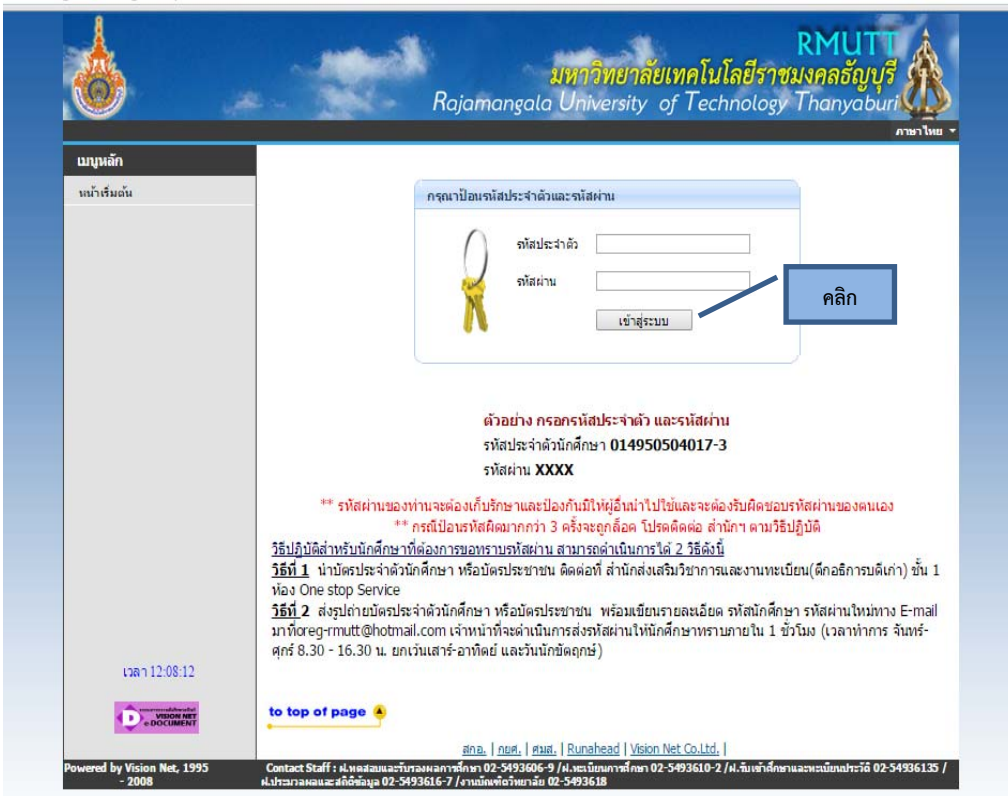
RMUTT
มหาวิทยาลัยเทคโนโลยีราชมงคลธัญบุรี
Rajamangala University of Technology Thanyaburi

ภาษาไทย

เมนูหลัก
หน้าเริ่มต้น

กรุณาป้อนรหัสประจำตัวและรหัสผ่าน
รหัสประจำตัว
รหัสผ่าน
เข้าสู่ระบบ

คลิก

ตัวอย่าง กรอกรหัสประจำตัว และรหัสผ่าน
รหัสประจำตัวนักศึกษา 014950504017-3
รหัสผ่าน XXXX

** รหัสผ่านของท่านจะต้องเก็บรักษาและป้องกันมิให้ผู้อื่นนำไปใช้และจะต้องรับผิดชอบรหัสผ่านของตนเอง
** กรณีป้อนรหัสผิดมากกว่า 3 ครั้งจะถูกล็อค โปรดติดต่อ สำนักฯ ตามวิธีปฏิบัติ

วิธีปฏิบัติสำหรับนักศึกษาที่ต้องการขอทราบรหัสผ่าน สามารถดำเนินการได้ 2 วิธีดังนี้
วิธีที่ 1 นำบัตรประจำตัวนักศึกษา หรือบัตรประชาชน ติดต่อที่ สำนักส่งเสริมวิชาการและงานทะเบียน(ตึกอธิการบดีเก่า) ชั้น 1 ห้อง One stop Service
วิธีที่ 2 ส่งรูปถ่ายบัตรประจำตัวนักศึกษา หรือบัตรประชาชน พร้อมเขียนรายละเอียด รหัสนักศึกษา รหัสผ่านใหม่ทาง E-mail มาที่oreg-rmutt@hotmail.com เจ้าหน้าที่จะดำเนินการส่งรหัสผ่านให้นักศึกษาทราบภายใน 1 ชั่วโมง (เวลาทำการ จันทร์-ศุกร์ 8.30 - 16.30 น. ยกเว้นเสาร์-อาทิตย์ และวันนักขัตฤกษ์)

เวลา 12:08:12

VISION NET e-DOCUMENT

to top of page

สกอ. | กยศ. | ศมส. | Runahead | Vision Net Co.Ltd. |

Powered by Vision Net, 1995 - 2008

Contact Staff : ฝ.ทดสอบและรับรองผลการศึกษา 02-5493606-9 /ฝ.ทะเบียนการศึกษา 02-5493610-2 /ฝ.รับเข้าศึกษาและทะเบียนประวัติ 02-54936135 / ฝ.ประมวลผลและสถิติข้อมูล 02-5493616-7 /งานบัณฑิตวิทยาลัย 02-5493618